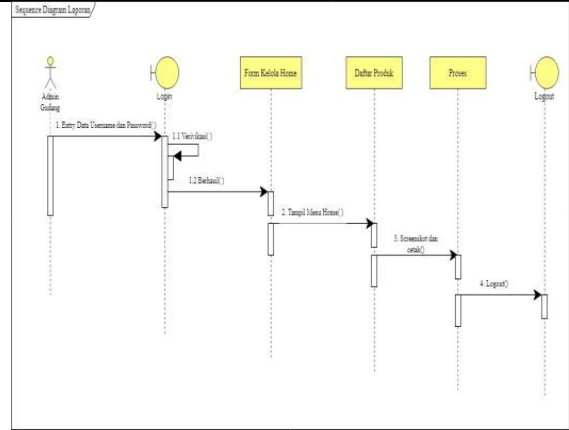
Sequence Diagram Laporan

Admin Gudang

Login

Form Kelola Home

Daftar Produk

Proses

Logout

1. Entry Data Username dan Password()

1.1 Verivikasi()

1.2 Berhasil()

2. Tampil Menu Home()

3. Screenshot dan cetak()

4. Logout()